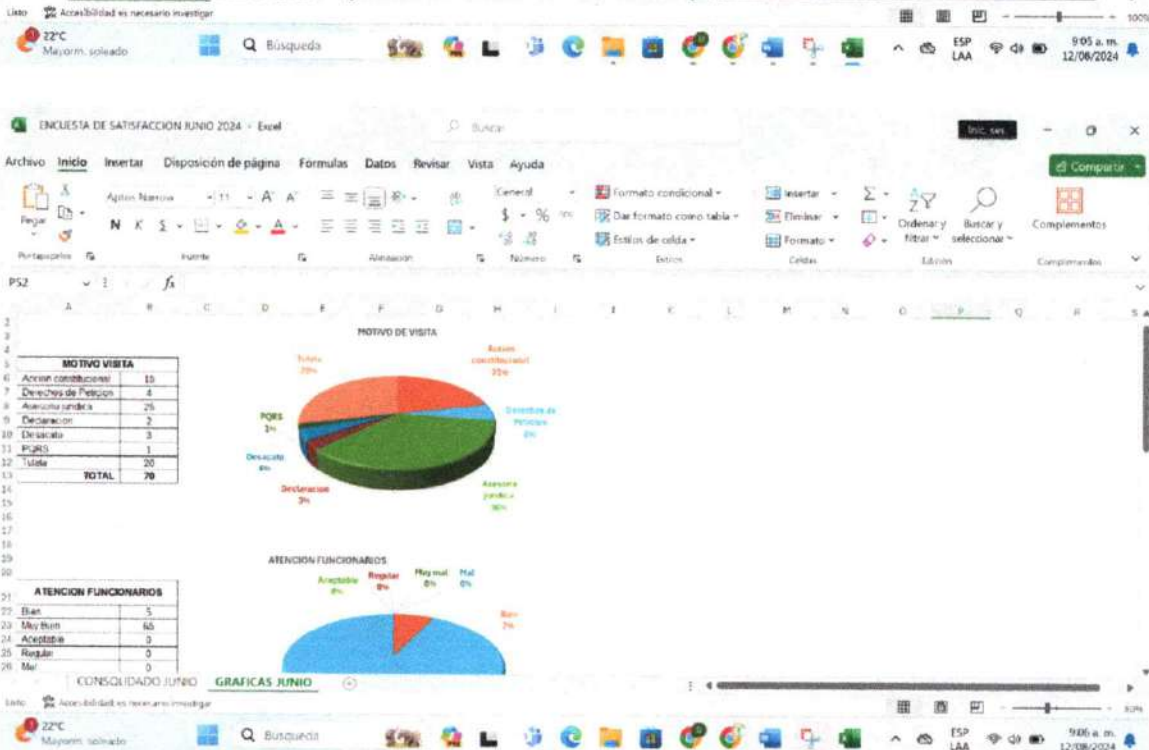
Listo Accesibilidad: es necesario investigar 100%

22°C Mayorm. soleado Búsqueda ESP LAA 9:05 a. m. 12/06/2024

ENCUESTA DE SATISFACCION JUNIO 2024 - Excel Buscar Inic. ses.

Archivo Inicio Insertar Disposición de página Fórmulas Datos Revisar Vista Ayuda Compartir

Pegar Aptos Narrow 11 A A N K S General $ % Formato condicional Dar formato como tabla Estilos de celda Insertar Eliminar Formato Ordenar y filtrar Buscar y seleccionar Complementos

Portapapeles Fuente Alineación Número Estilos Celdas Edición Complementos

P52 $f_x$

A B C D E F G H I J K L M N O P Q R S

MOTIVO DE VISITA

| MOTIVO VISITA | |
|---|---|
| Accion constitucional | 15 |
| Derechos de Peticion | 4 |
| Asesoria juridica | 25 |
| Declaracion | 2 |
| Desacato | 3 |
| PQRS | 1 |
| Tutela | 20 |
| TOTAL | 70 |

Tutela 29%
Accion constitucional 21%
Derechos de Peticion 6%
PQRS 1%
Desacato 4%
Declaracion 3%
Asesoria juridica 36%

ATENCION FUNCIONARIOS

| ATENCION FUNCIONARIOS | |
|---|---|
| Bien | 5 |
| Muy Bien | 65 |
| Aceptable | 0 |
| Regular | 0 |
| Mal | 0 |

Aceptable 0% Regular 0% Muy mal 0% Mal 0% Bien 7%

CONSOLIDADO JUNIO GRAFICAS JUNIO

Listo Accesibilidad: es necesario investigar

22°C Mayorm. soleado Búsqueda ESP LAA 9:06 a. m. 12/06/2024